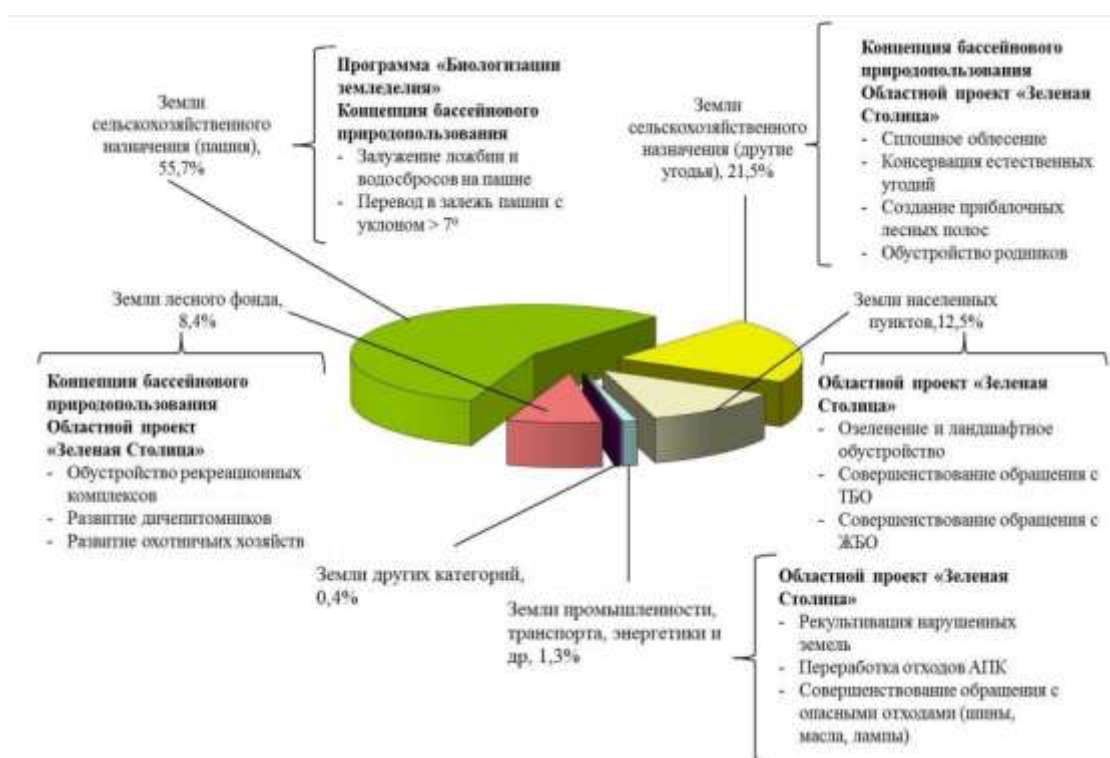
Земли сельскохозяйственного назначения (пашня), 55,7%

Программа «Биологизации земледелия»
Концепция бассейнового природопользования
- Залужение ложбин и водосбросов на пашне
- Перевод в залежь пашни с уклоном > 7º

Земли сельскохозяйственного назначения (другие угодья), 21,5%

Концепция бассейнового природопользования
Областной проект «Зеленая Столица»
- Сплошное облесение
- Консервация естественных угодий
- Создание прибалочных лесных полос
- Обустройство родников

Земли лесного фонда, 8,4%

Концепция бассейнового природопользования
Областной проект «Зеленая Столица»
- Обустройство рекреационных комплексов
- Развитие дичепитомников
- Развитие охотничьих хозяйств

Земли населенных пунктов,12,5%

Областной проект «Зеленая Столица»
- Озеленение и ландшафтное обустройство
- Совершенствование обращения с ТБО
- Совершенствование обращения с ЖБО

Земли других категорий, 0,4%

Земли промышленности, транспорта, энергетики и др, 1,3%

Областной проект «Зеленая Столица»
- Рекультивация нарушенных земель
- Переработка отходов АПК
- Совершенствование обращения с опасными отходами (шины, масла, лампы)